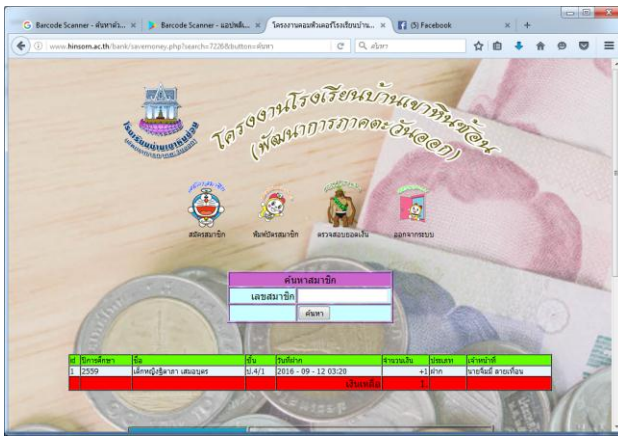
Barcode Scanner - ค้นหาด้ว... ×
Barcode Scanner - แอปพลิ... ×
โครงการออมทรัพย์โรงเรียนบ้าน... ×
(5) Facebook ×
www.hinsom.ac.th/bank/savemoney.php?search=7228&button=ค้นหา
ค้นหา

โครงการโรงเรียนบ้านเขาหินซ้อน (พัฒนาการภาคตะวันออก)

สมัครสมาชิก
พิมพ์บัตรสมาชิก
ตรวจสอบยอดเงิน
ออกจากระบบ

| ค้นหาสมาชิก | |
|---|---|
| เลขสมาชิก | |
| | ค้นหา |

| id | ปีการศึกษา | ชื่อ | ชั้น | วันที่ฝาก | จำนวนเงิน | ประเภท | เจ้าหน้าที่ |
|---|---|---|---|---|---|---|---|
| 1 | 2559 | เด็กหญิงฐิดาภา เสมอบุตร | ป.4/1 | 2016 - 09 - 12 03:20 | +1 | ฝาก | นายจิรัฐ สายเทือน |
| | | | | เงินคงเหลือ | 1 | | |